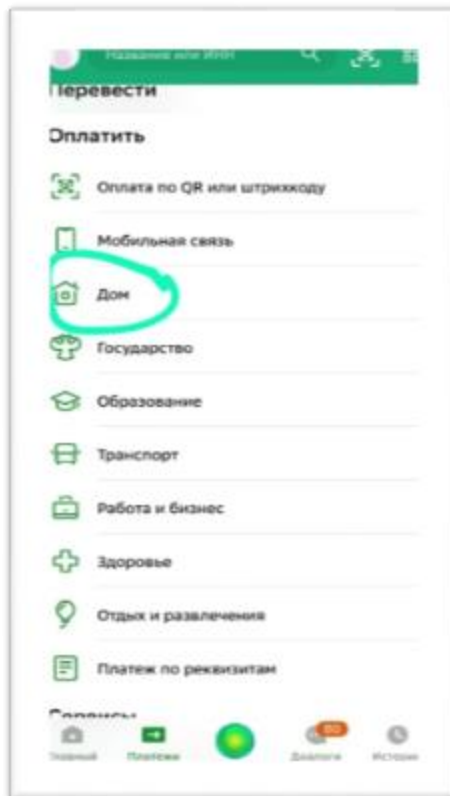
Название или ИНН

Перевести

Оплатить

Оплата по QR или штрихкоду

Мобильная связь

Дом

Государство

Образование

Транспорт

Работа и бизнес

Здоровье

Отдых и развлечения

Платеж по реквизитам

Сервисы

Главный Платежи 50 Диалоги История